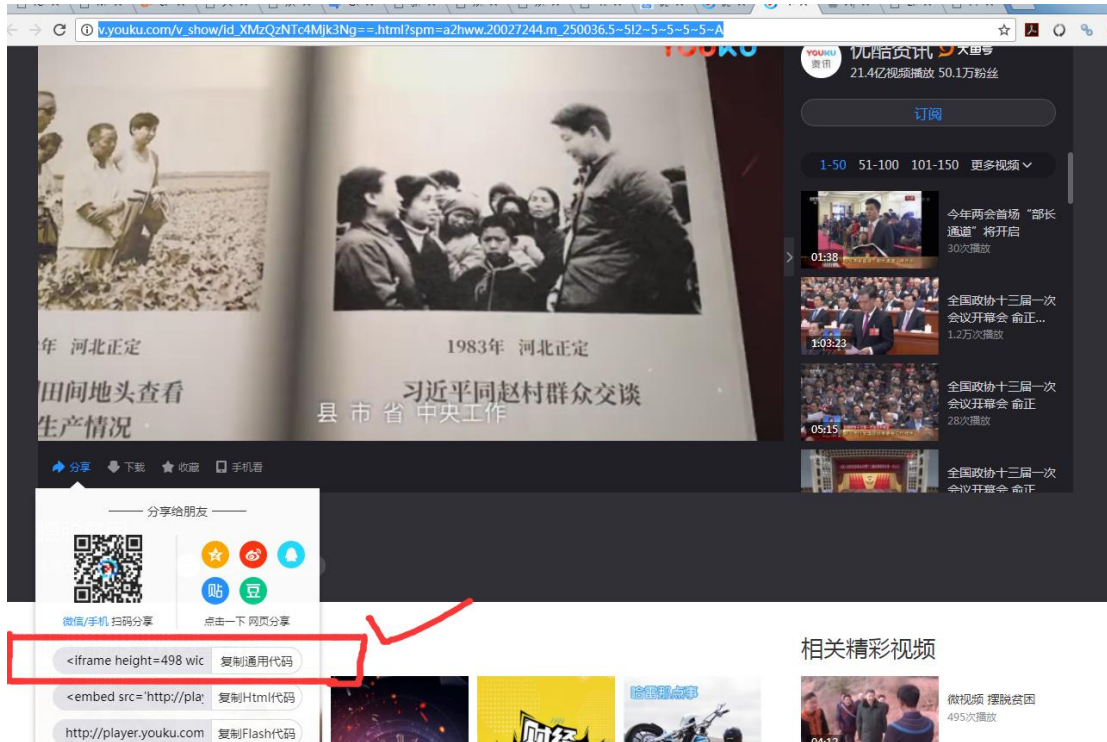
v.youku.com/v_show/id_XMzQzNTc4Mjk3Ng==.html?spm=a2hww.20027244.m_250036.5~5!2~5~5~5~5~A

优酷资讯 大鱼号
21.4亿视频播放 50.1万粉丝
订阅
1-50 51-100 101-150 更多视频

01:38 今年两会首场“部长通道”将开启 30次播放
1:03:23 全国政协十三届一次会议开幕会 俞正... 1.2万次播放
05:15 全国政协十三届一次会议开幕会 俞正 28次播放
全国政协十三届一次会议开幕会 俞正

年 河北正定
田间地头查看
生产情况
1983年 河北正定
习近平同赵村群众交谈
县 市 省 中央工作

分享 下载 收藏 手机看

分享给朋友
微信/手机 扫码分享
点击一下 网页分享
<iframe height=498 wic 复制通用代码
<embed src='http://play 复制Html代码
http://player.youku.com 复制Flash代码

相关精彩视频
微视频 摆脱贫困
495次播放